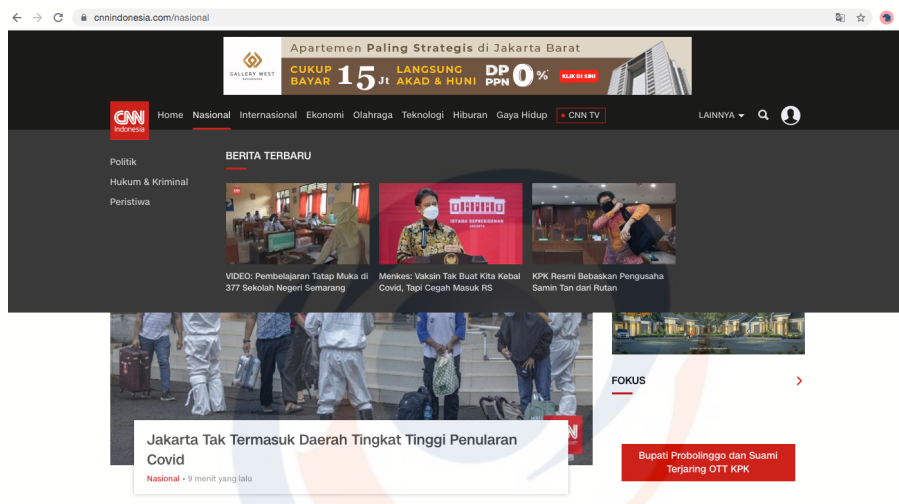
cnnindonesia.com/nasional

GALLERY WEST
Apartemen Paling Strategis di Jakarta Barat
CUKUP BAYAR 15 Jt LANGSUNG AKAD & HUNI DP PPN 0%
KLIK DI SINI

CNN Indonesia
Home Nasional Internasional Ekonomi Olahraga Teknologi Hiburan Gaya Hidup CNN TV
LAINNYA

Politik
Hukum & Kriminal
Peristiwa

BERITA TERBARU

VIDEO: Pembelajaran Tatap Muka di 377 Sekolah Negeri Semarang

Menkes: Vaksin Tak Buat Kita Kebal Covid, Tapi Cegah Masuk RS

KPK Resmi Bebaskan Pengusaha Samin Tan dari Rutan

Jakarta Tak Termasuk Daerah Tingkat Tinggi Penularan Covid
Nasional • 9 menit yang lalu

FOKUS

Bupati Probolinggo dan Suami Terjaring OTT KPK